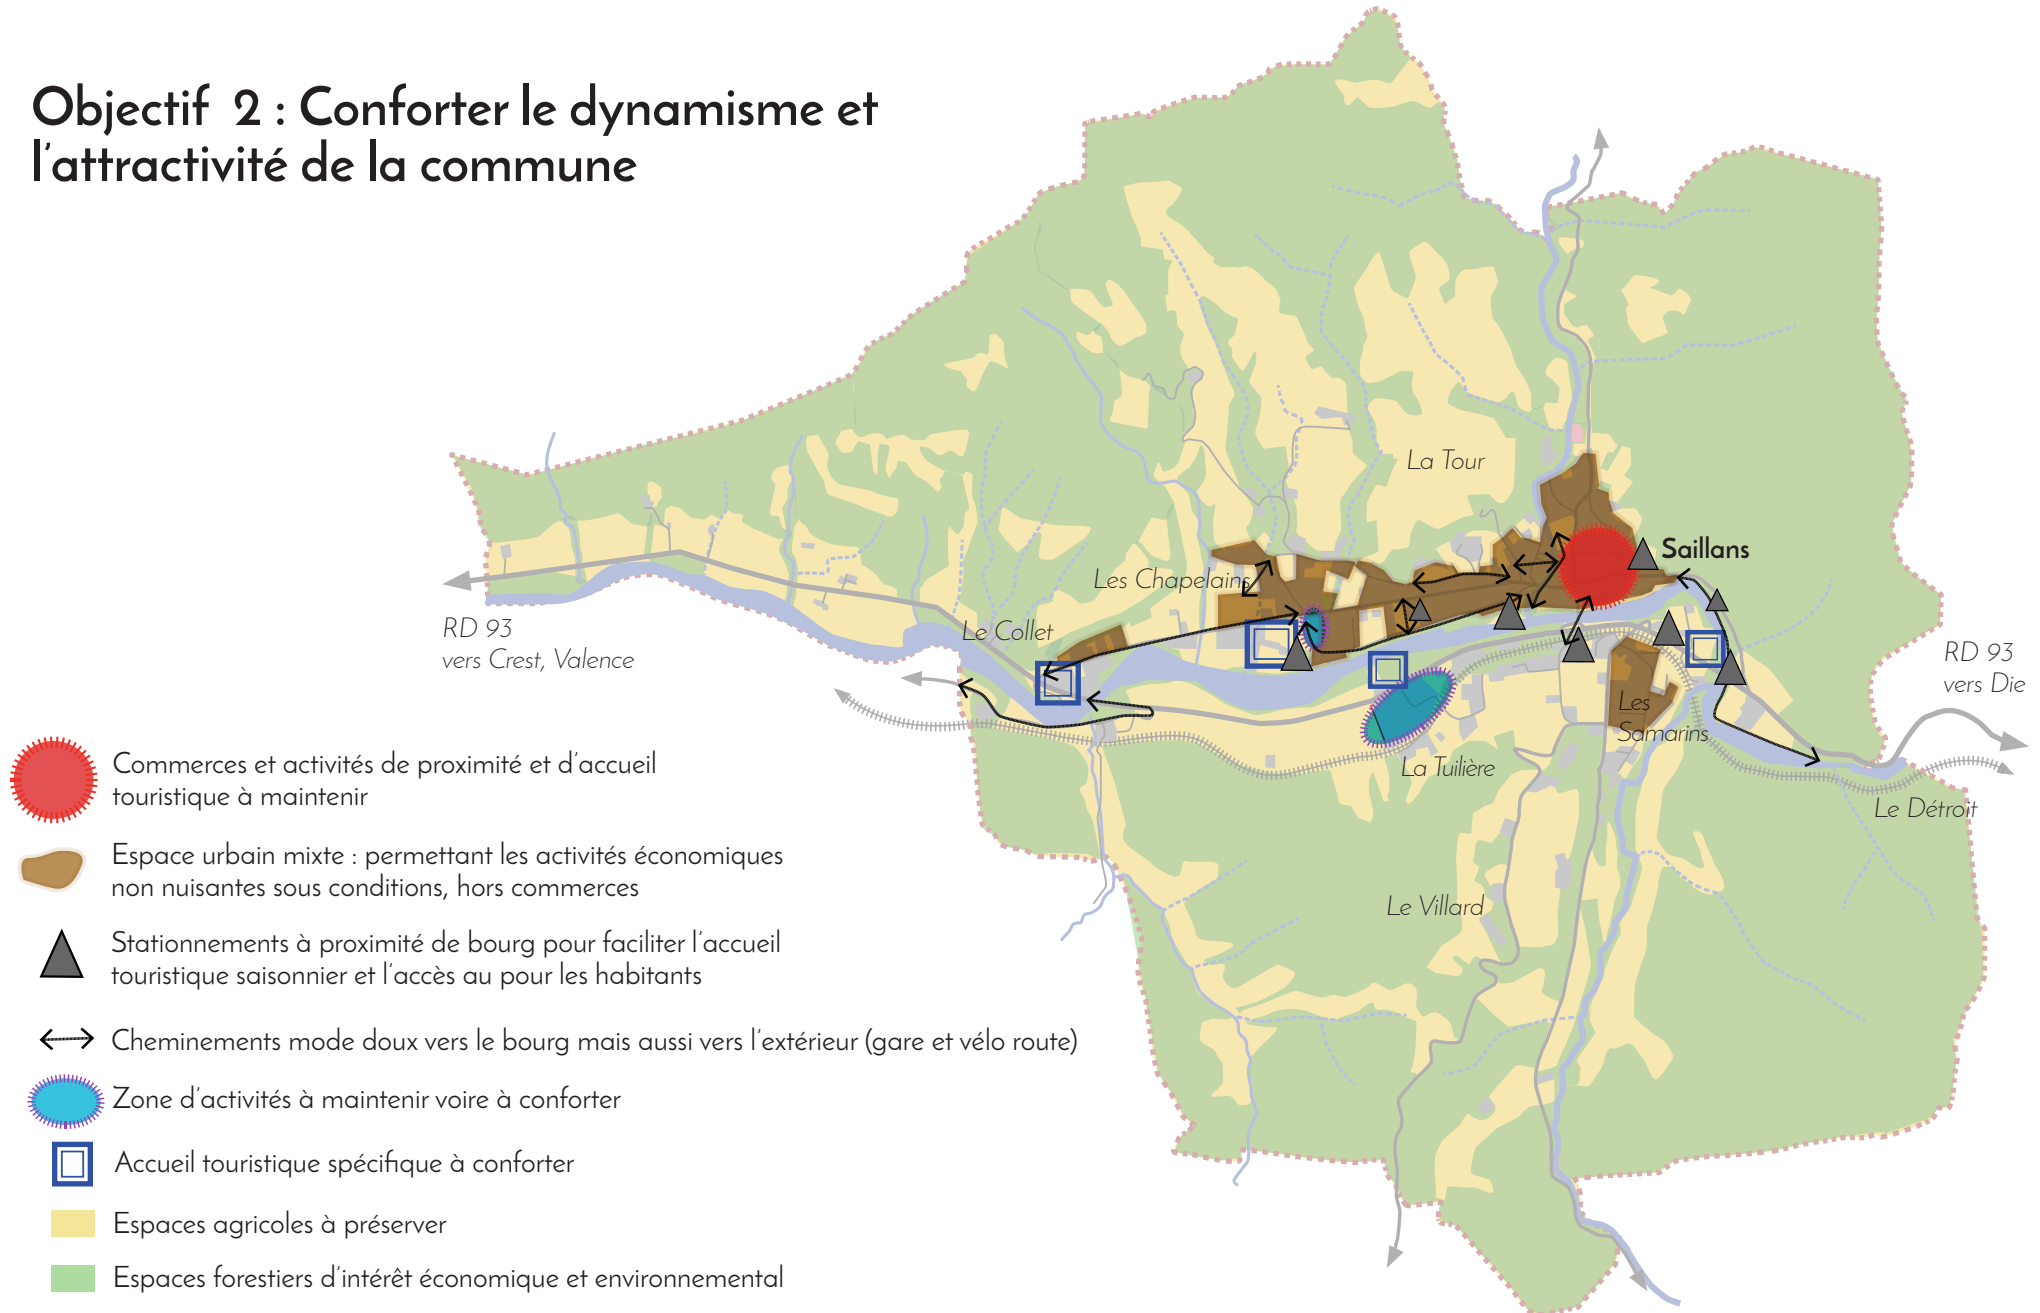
Objectif 2 : Conforter le dynamisme et l'attractivité de la commune

La Tour

Saillans

Les Chapelains

Le Collet

RD 93
vers Crest, Valence

RD 93
vers Die

Les Samarins

La Tuilière

Le Détroit

Le Villard

Commerces et activités de proximité et d'accueil touristique à maintenir

Espace urbain mixte : permettant les activités économiques non nuisantes sous conditions, hors commerces

Stationnements à proximité de bourg pour faciliter l'accueil touristique saisonnier et l'accès au pour les habitants

Cheminements mode doux vers le bourg mais aussi vers l'extérieur (gare et vélo route)

Zone d'activités à maintenir voire à conforter

Accueil touristique spécifique à conforter

Espaces agricoles à préserver

Espaces forestiers d'intérêt économique et environnemental